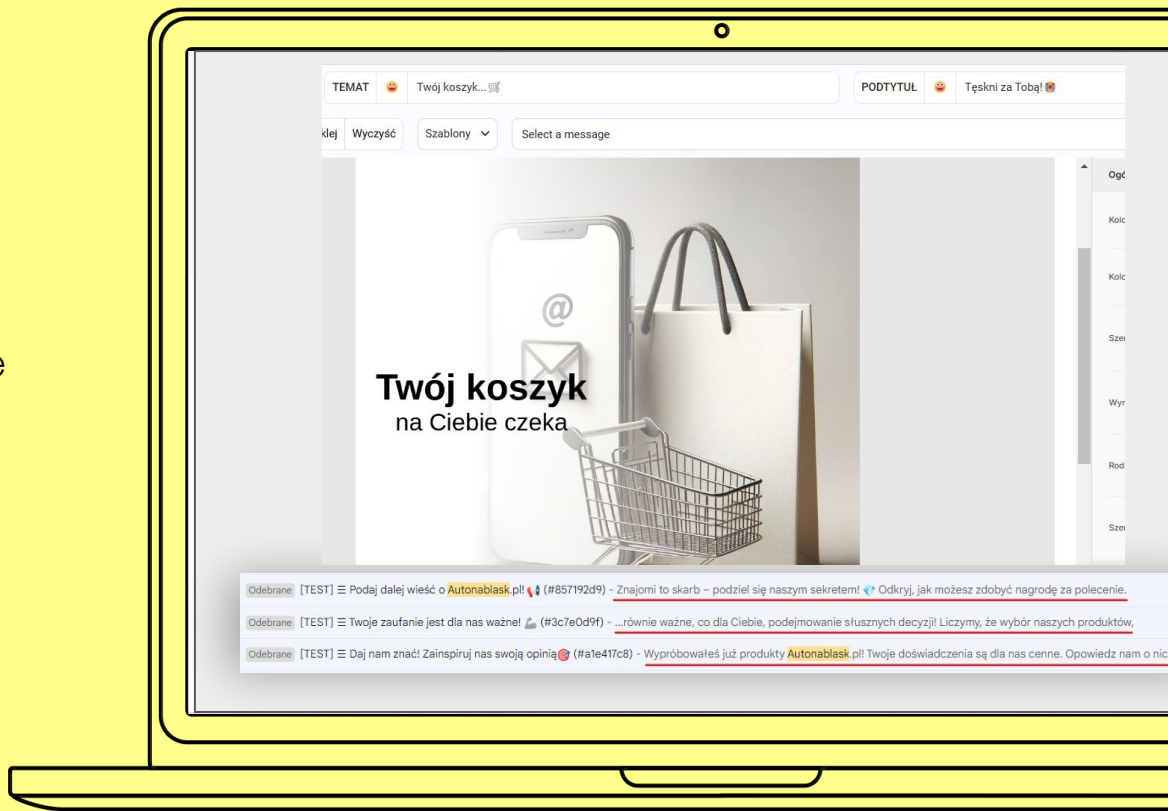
e

TEMAT Twój koszyk...

PODTYTUŁ Tęskni za Tobą!

klej Wyczyść Szablony Select a message

Ogó
Kolo
Kolo
Szer
Wyr
Rod
Szer

Twój koszyk
na Ciebie czeka

Odebrane [TEST] ☰ Podaj dalej wieść o Autonablask.pl! (#857192d9) - Znajomi to skarb – podziel się naszym sekretem! Odkryj, jak możesz zdobyć nagrodę za polecenie.

Odebrane [TEST] ☰ Twoje zaufanie jest dla nas ważne! (#3c7e0d9f) - ...równie ważne, co dla Ciebie, podejmowanie słusznych decyzji! Liczymy, że wybór naszych produktów,

Odebrane [TEST] ☰ Daj nam znać! Zainspiruj nas swoją opinią (#a1e417c8) - Wypróbowałeś już produkty Autonablask.pl! Twoje doświadczenia są dla nas cenne. Opowiedz nam o nic